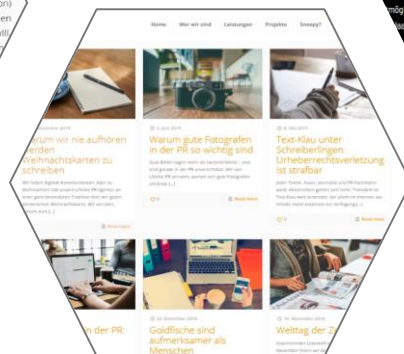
Home Wer wir sind Leistungen Projekte Snoopy?

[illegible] 2019

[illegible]rum wir nie aufhoren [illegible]erden Weihnachtskarten zu schreiben

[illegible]

Read more

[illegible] 2019

Warum gute Fotografen in der PR so wichtig sind

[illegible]

Read more

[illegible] 2019

Text-Klau unter Schreiberlingen: Urheberrechtsverletzung ist strafbar

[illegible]

Read more

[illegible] der PR:

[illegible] 2019

Goldfische sind aufmerksamer als Menschen

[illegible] 2019

Welttag der Z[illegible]